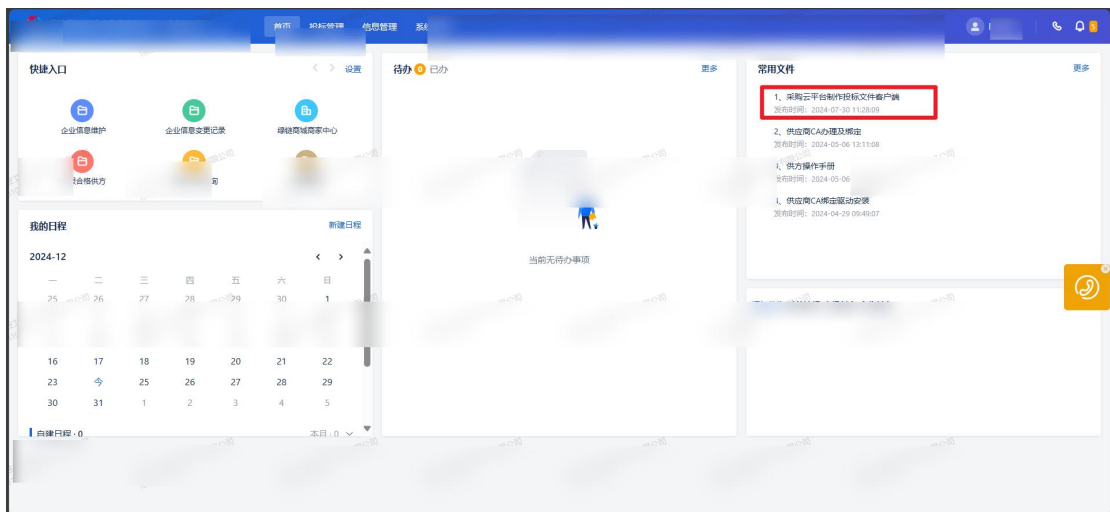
首页 投标管理 信息管理 系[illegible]

快捷入口
设置
企业信息维护
企业信息变更记录
绿链商城商家中心
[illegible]合格供方
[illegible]询

我的日程
新建日程
2024-12

| 一 | 二 | 三 | 四 | 五 | 六 | 日 |
|---|---|---|---|---|---|---|
| 25 | 26 | 27 | 28 | 29 | 30 | 1 |
| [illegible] | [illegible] | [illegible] | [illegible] | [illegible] | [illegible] | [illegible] |
| 16 | 17 | 18 | 19 | 20 | 21 | 22 |
| 23 | 今 | 25 | 26 | 27 | 28 | 29 |
| 30 | 31 | 1 | 2 | 3 | 4 | 5 |

自建日程 · 0
本月 · 0

待办 0 已办
更多
当前无待办事项

常用文件
更多
1、采购云平台制作投标文件客户端
发布时间：2024-07-30 11:28:09
2、供应商CA办理及绑定
发布时间：2024-05-06 13:11:08
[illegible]、供方操作手册
发布时间：2024-05-06 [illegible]
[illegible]、供应商CA绑定驱动安装
发布时间：2024-04-29 09:49:07